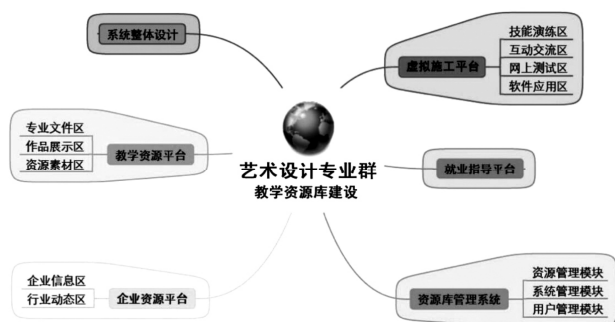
系统整体设计

技能演练区
互动交流区
网上测试区
软件应用区
虚拟施工平台

专业文件区
作品展示区
资源素材区
教学资源平台

艺术设计专业群
教学资源库建设

就业指导平台

企业信息区
行业动态区
企业资源平台

资源管理模块
系统管理模块
用户管理模块
资源库管理系统